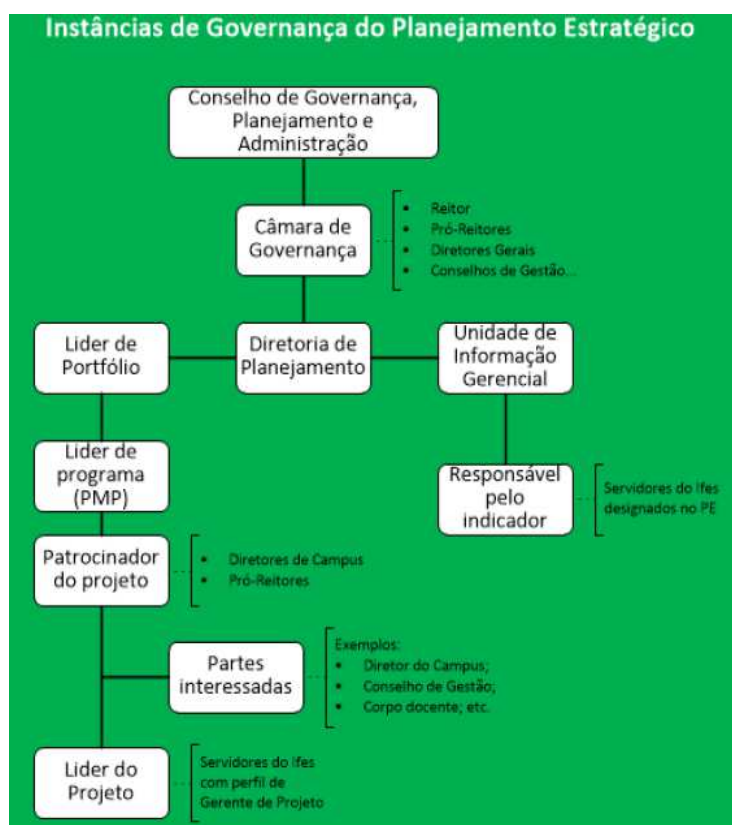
Instâncias de Governança do Planejamento Estratégico

Conselho de Governança, Planejamento e Administração

Câmara de Governança

- Reitor
- Pró-Reitores
- Diretores Gerais
- Conselhos de Gestão...

Lider de Portfólio

Diretoria de Planejamento

Unidade de Informação Gerencial

Lider de programa (PMP)

Responsável pelo indicador

Servidores do Ifes designados no PE

Patrocinador do projeto

- Diretores de Campus
- Pró-Reitores

Partes interessadas

Exemplos:
- Diretor do Campus;
- Conselho de Gestão;
- Corpo docente; etc.

Lider do Projeto

Servidores do Ifes com perfil de Gerente de Projeto